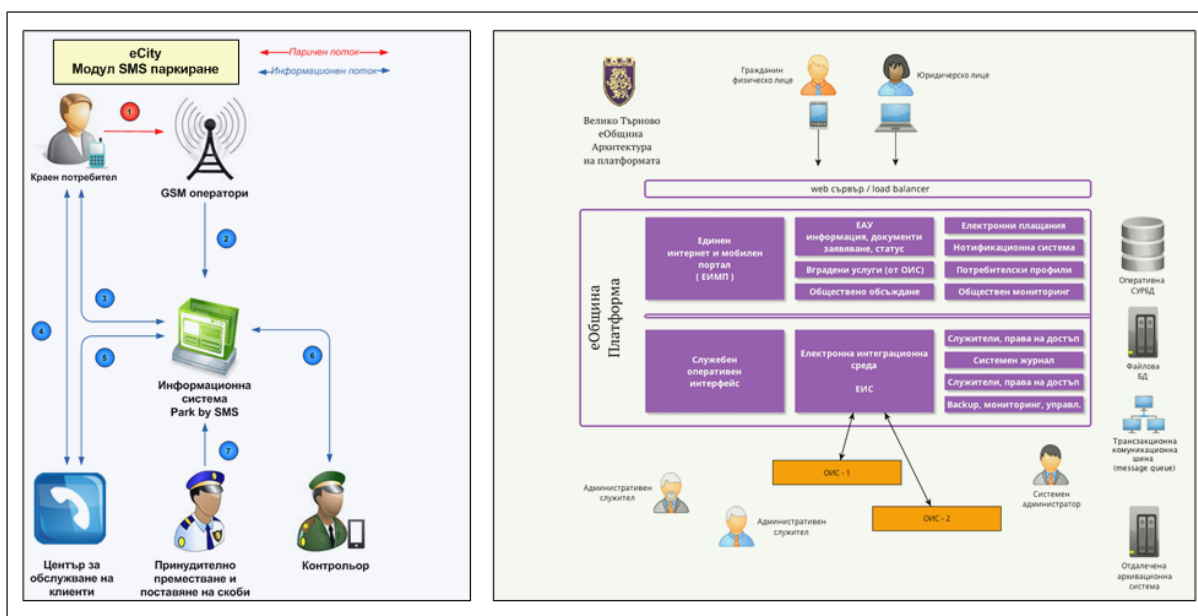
eCity
Модул SMS паркиране

Паричен поток
Информационен поток

1
Краен потребител
GSM оператори
2
3
4
5
6
7
Информационна система Park by SMS
Център за обслужване на клиенти
Принудително преместване и поставяне на скоби
Контрольор

Велико Търново
еОбщина
Архитектура
на платформата

Гражданин физическо лице
Юридическо лице

web сървър / load balancer

еОбщина
Платформа

Единен интернет и мобилен портал ( ЕИМП )
ЕАУ информация, документи заявяване, статус
Вградени услуги (от ОИС)
Обществено обсъждане
Електронни плащания
Нотификационна система
Потребителски профили
Обществен мониторинг

Служебен оперативен интерфейс
Електронна интеграционна среда
ЕИС
Служители, права на достъп
Системен журнал
Служители, права на достъп
Backup, мониторинг, управл.

Оперативна СУРБД
Файлова БД
Трансакционна комуникационна шина (message queue)
Отдалечена архивационна система

ОИС - 1
ОИС - 2
Административен служител
Административен служител
Системен администратор